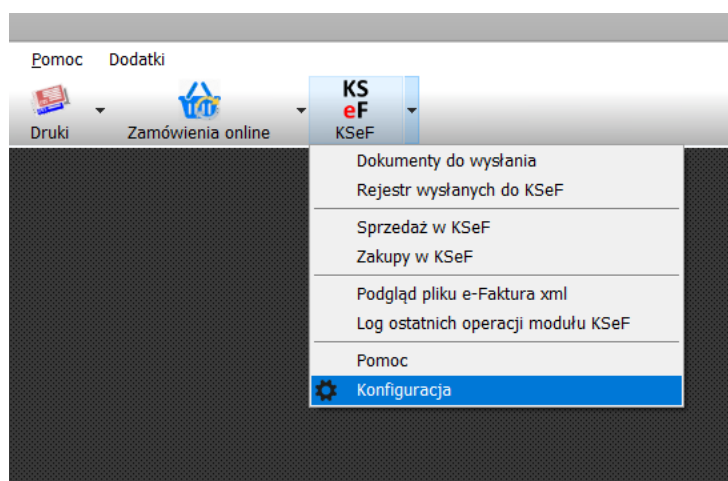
Pomoc Dodatki

Druki Zamówienia online KS eF KSeF

Dokumenty do wysłania
Rejestr wysłanych do KSeF
Sprzedaż w KSeF
Zakupy w KSeF
Podgląd pliku e-Faktura xml
Log ostatnich operacji modułu KSeF
Pomoc
Konfiguracja